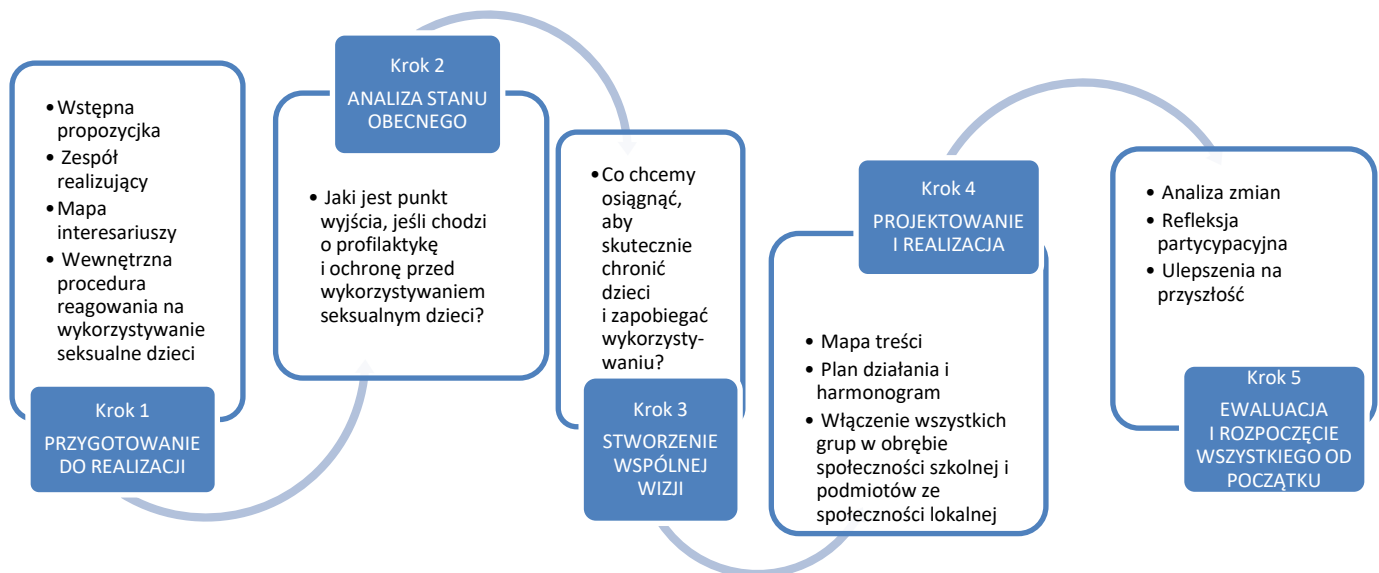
• Wstępna propozycjka
• Zespół realizujący
• Mapa interesariuszy
• Wewnętrzna procedura reagowania na wykorzystywanie seksualne dzieci

Krok 1
PRZYGOTOWANIE DO REALIZACJI

Krok 2
ANALIZA STANU OBECNEGO

• Jaki jest punkt wyjścia, jeśli chodzi o profilaktykę i ochronę przed wykorzystywaniem seksualnym dzieci?

• Co chcemy osiągnąć, aby skutecznie chronić dzieci i zapobiegać wykorzystywaniu?

Krok 3
STWORZENIE WSPÓLNEJ WIZJI

Krok 4
PROJEKTOWANIE I REALIZACJA

• Mapa treści
• Plan działania i harmonogram
• Włączenie wszystkich grup w obrębie społeczności szkolnej i podmiotów ze społeczności lokalnej

• Analiza zmian
• Refleksja partycypacyjna
• Ulepszenia na przyszłość

Krok 5
EWALUACJA I ROZPOCZĘCIE WSZYSTKIEGO OD POCZĄTKU